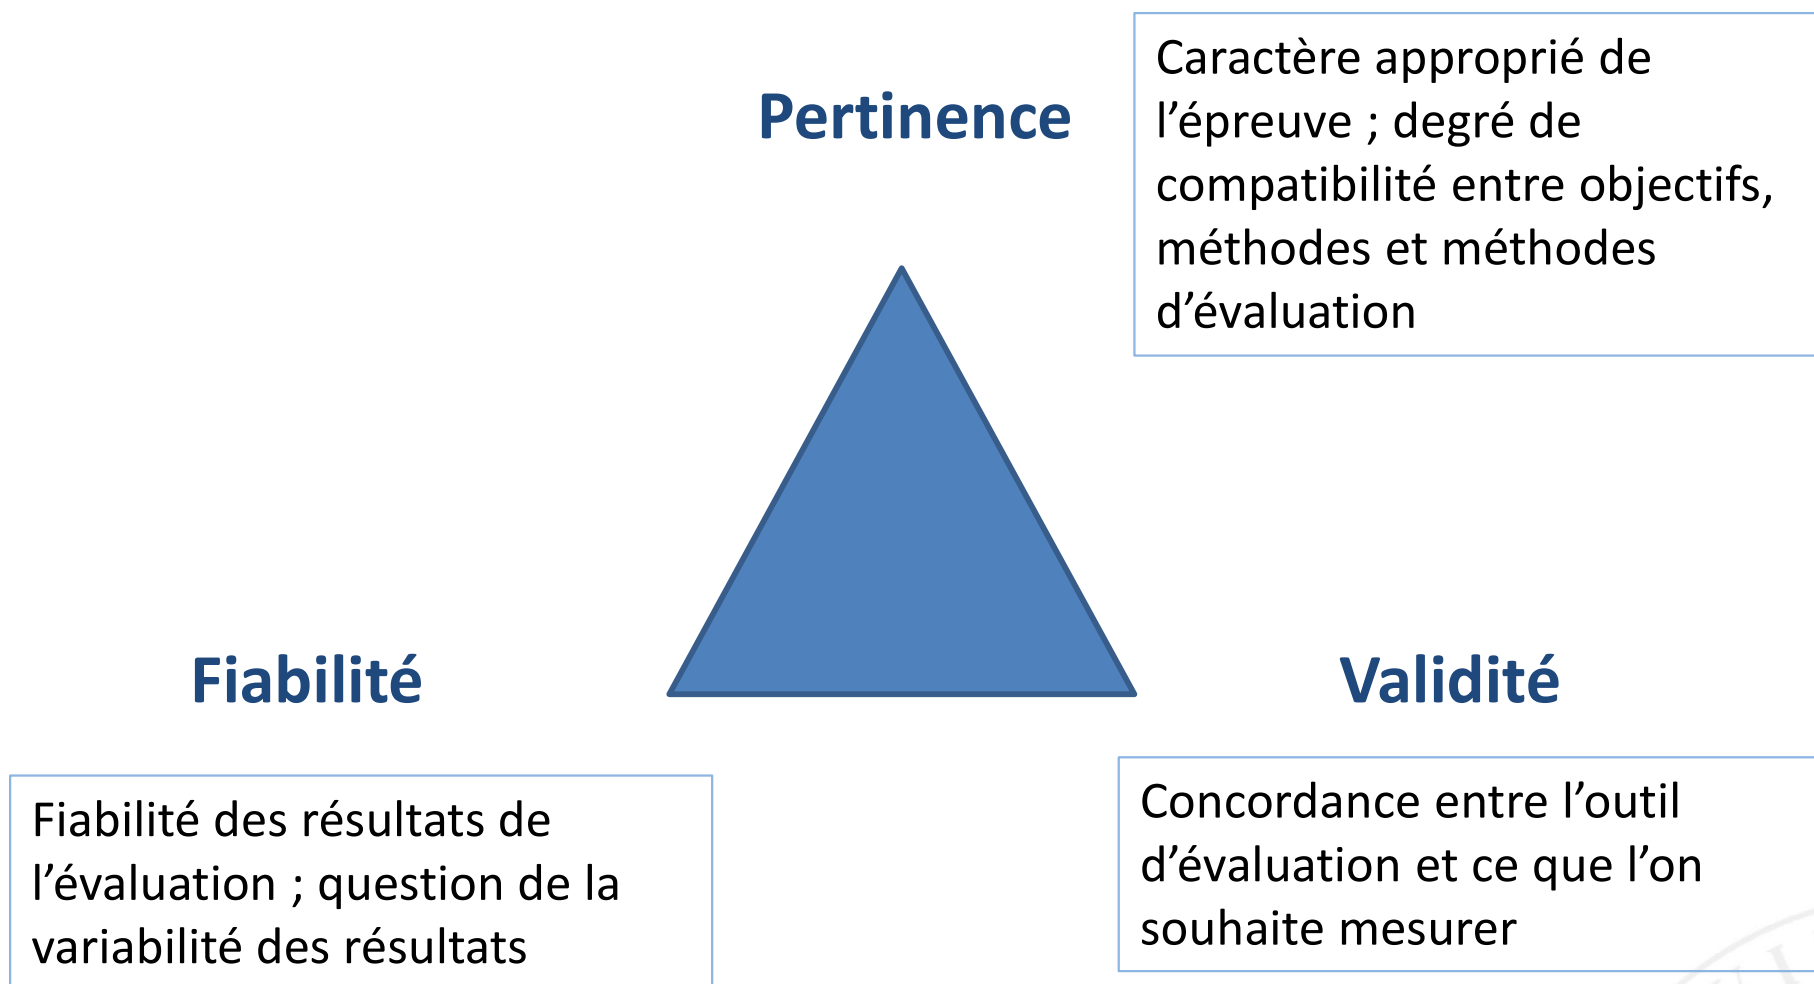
Pertinence

Caractère approprié de l’épreuve ; degré de compatibilité entre objectifs, méthodes et méthodes d’évaluation

Fiabilité

Validité

Fiabilité des résultats de l’évaluation ; question de la variabilité des résultats

Concordance entre l’outil d’évaluation et ce que l’on souhaite mesurer